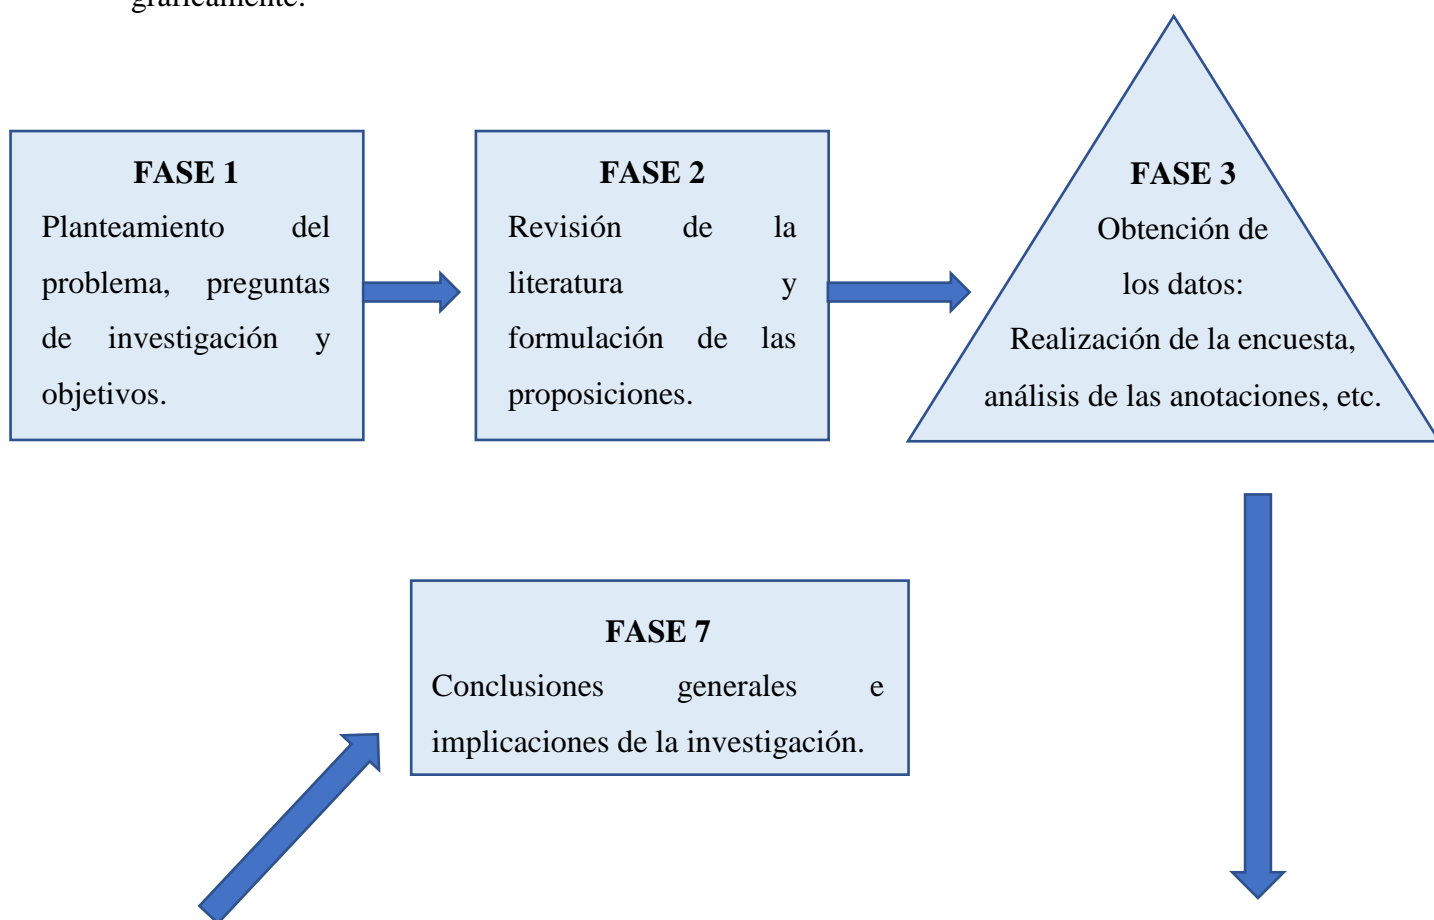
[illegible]

FASE 1
Planteamiento del problema, preguntas de investigación y objetivos.

FASE 2
Revisión de la literatura y formulación de las proposiciones.

FASE 3
Obtención de los datos:
Realización de la encuesta, análisis de las anotaciones, etc.

FASE 7
Conclusiones generales e implicaciones de la investigación.